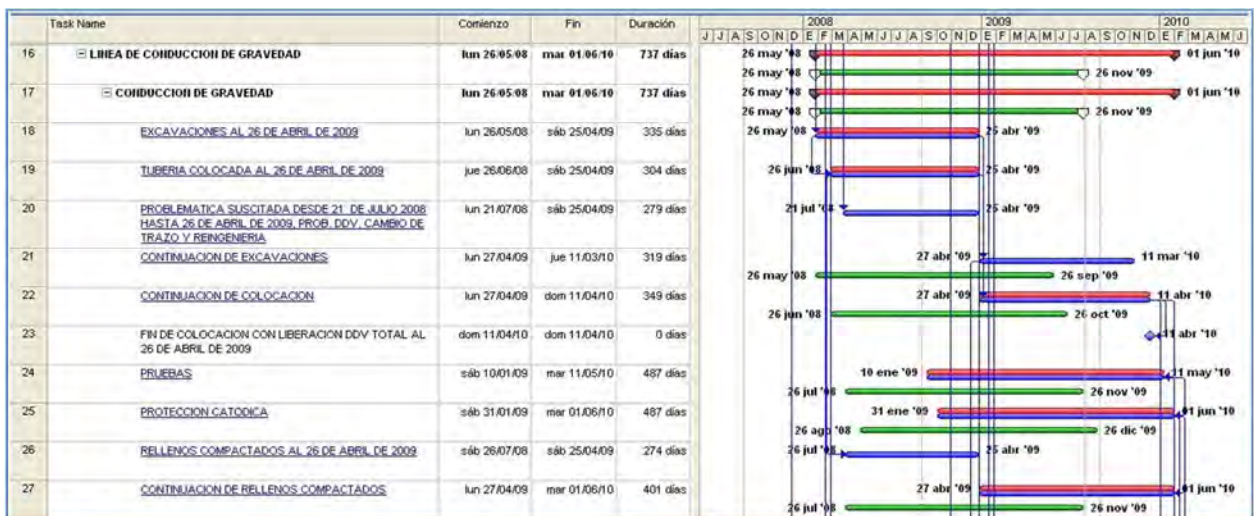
| | Task Name | Comienzo | Fin | Duración |
|---|---|---|---|---|
| 16 | LINEA DE CONDUCCION DE GRAVEDAD | lun 26/05/08 | mar 01/06/10 | 737 días |
| 17 | CONDUCCION DE GRAVEDAD | lun 26/05/08 | mar 01/06/10 | 737 días |
| 18 | EXCAVACIONES AL 26 DE ABRIL DE 2009 | lun 26/05/08 | sáb 25/04/09 | 335 días |
| 19 | TUBERIA COLOCADA AL 26 DE ABRIL DE 2009 | jue 26/06/08 | sáb 25/04/09 | 304 días |
| 20 | PROBLEMATICA SUSCITADA DESDE 21 DE JULIO 2008 HASTA 26 DE ABRIL DE 2009, PROB. DDV, CAMBIO DE TRAZO Y REINGENIERIA | lun 21/07/08 | sáb 25/04/09 | 279 días |
| 21 | CONTINUACION DE EXCAVACIONES | lun 27/04/09 | jue 11/03/10 | 319 días |
| 22 | CONTINUACION DE COLOCACION | lun 27/04/09 | dom 11/04/10 | 349 días |
| 23 | FIN DE COLOCACION CON LIBERACION DDV TOTAL AL 26 DE ABRIL DE 2009 | dom 11/04/10 | dom 11/04/10 | 0 días |
| 24 | PRUEBAS | sáb 10/01/09 | mar 11/05/10 | 487 días |
| 25 | PROTECCION CATODICA | sáb 31/01/09 | mar 01/06/10 | 487 días |
| 26 | RELLENOS COMPACTADOS AL 26 DE ABRIL DE 2009 | sáb 26/07/08 | sáb 25/04/09 | 274 días |
| 27 | CONTINUACION DE RELLENOS COMPACTADOS | lun 27/04/09 | mar 01/06/10 | 401 días |

2008 2009 2010
J J A S O N D E F M A M J J A S O N D E F M A M J J A S O N D E F M A M J

26 may '08 01 jun '10
26 may '08 26 nov '09
26 may '08 01 jun '10
26 may '08 26 nov '09
26 may '08 25 abr '09
26 jun '08 25 abr '09
21 jul '08 25 abr '09
27 abr '09 11 mar '10
26 may '08 26 sep '09
27 abr '09 11 abr '10
26 jun '08 26 oct '09
11 abr '10
10 ene '09 11 may '10
26 jul '08 26 nov '09
31 ene '09 01 jun '10
26 ago '08 26 dic '09
26 jul '08 25 abr '09
27 abr '09 01 jun '10
26 jul '08 26 nov '09